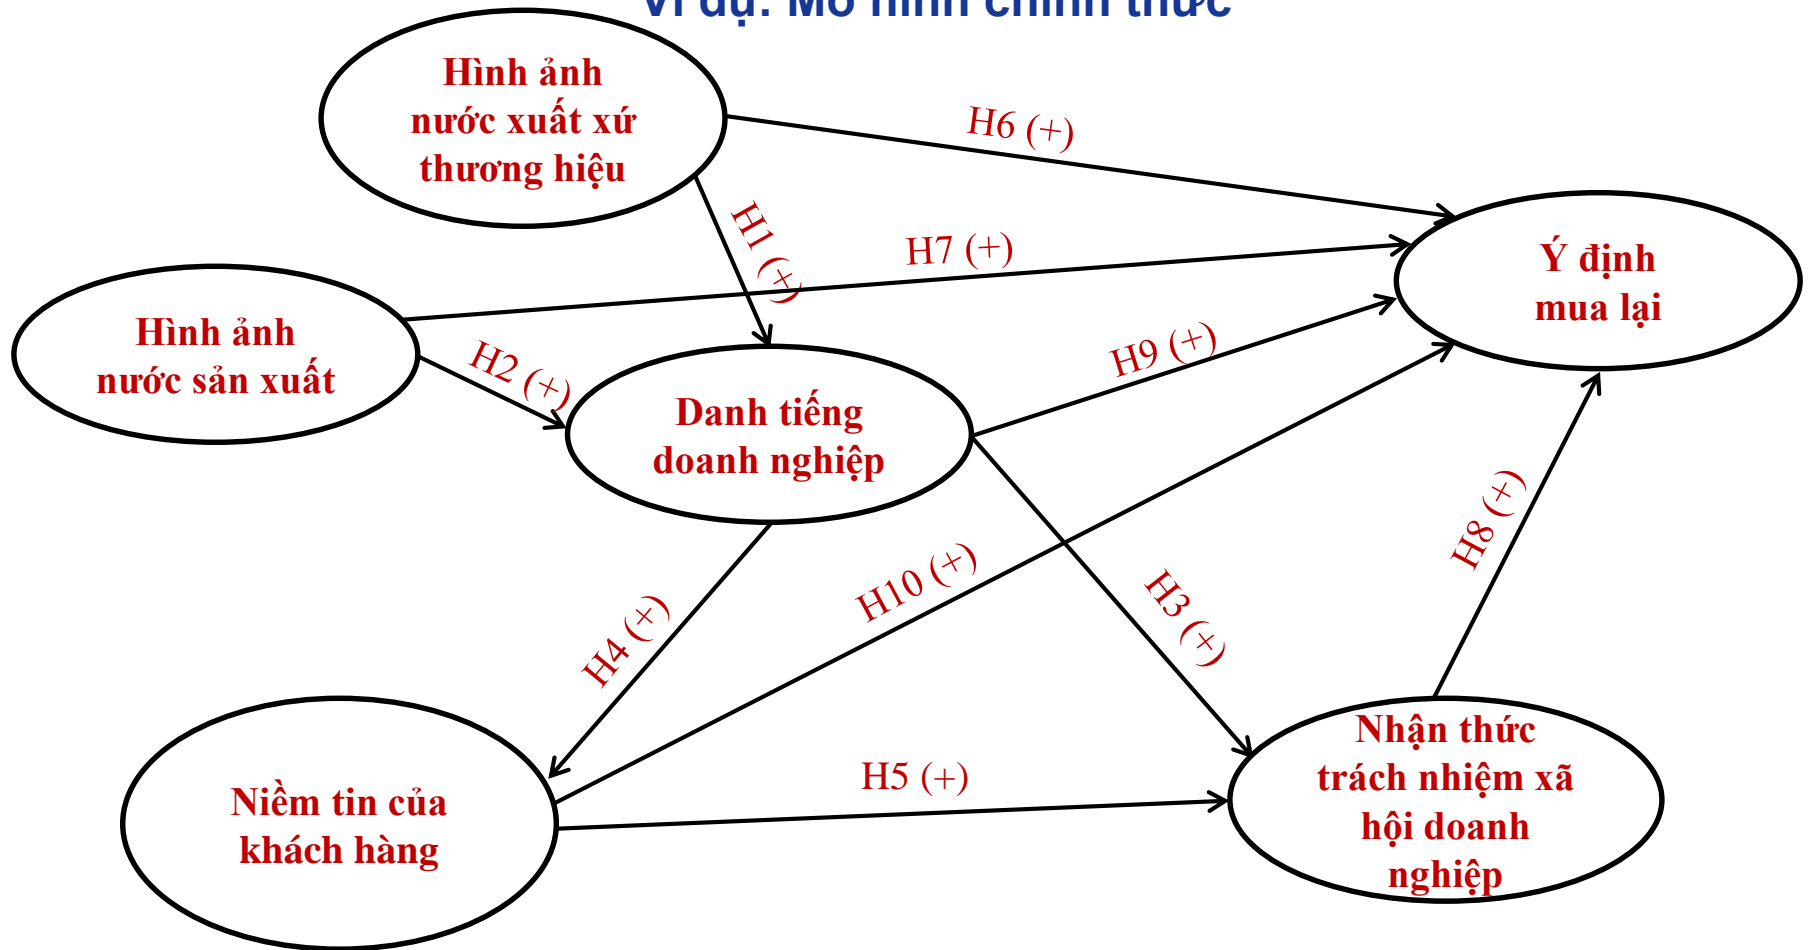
Ví dụ: Mô hình chính thức

Hình ảnh nước xuất xứ thương hiệu

H6 (+)

H1 (+)

H7 (+)

Ý định mua lại

Hình ảnh nước sản xuất

H2 (+)

H9 (+)

Danh tiếng doanh nghiệp

H8 (+)

H10 (+)

H4 (+)

H3 (+)

Nhận thức trách nhiệm xã hội doanh nghiệp

H5 (+)

Niềm tin của khách hàng